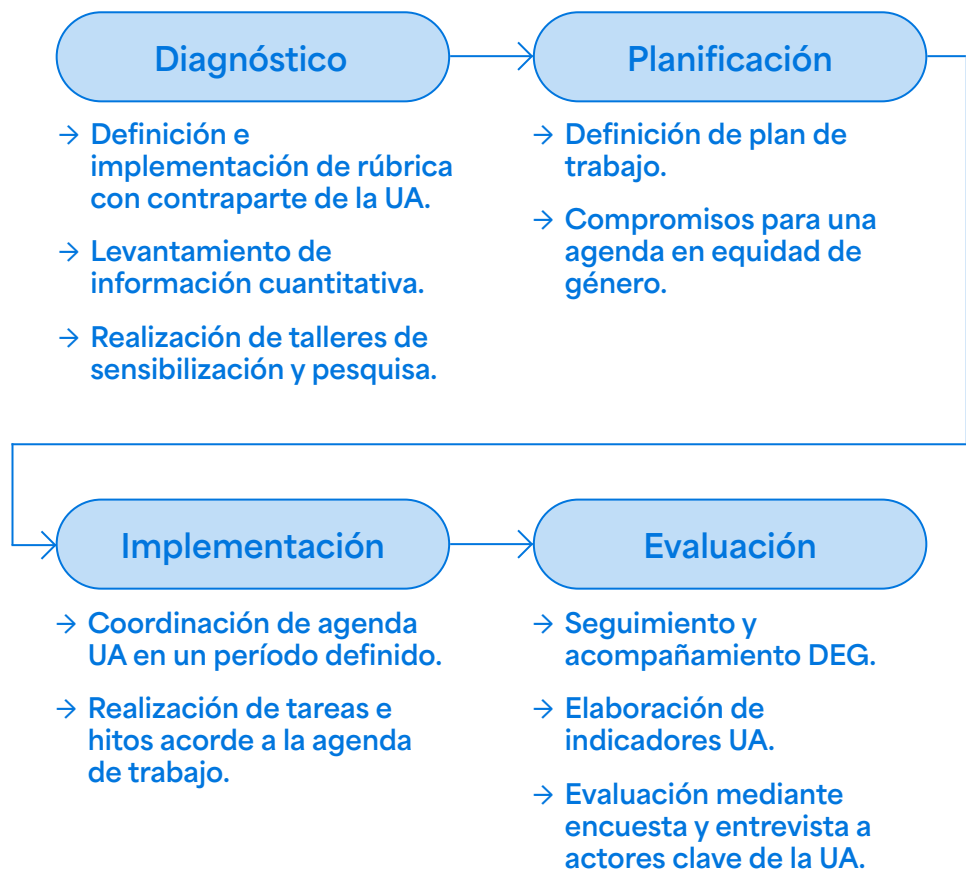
Diagnóstico

→ Definición e implementación de rúbrica con contraparte de la UA.

→ Levantamiento de información cuantitativa.

→ Realización de talleres de sensibilización y pesquisa.

Planificación

→ Definición de plan de trabajo.

→ Compromisos para una agenda en equidad de género.

Implementación

→ Coordinación de agenda UA en un período definido.

→ Realización de tareas e hitos acorde a la agenda de trabajo.

Evaluación

→ Seguimiento y acompañamiento DEG.

→ Elaboración de indicadores UA.

→ Evaluación mediante encuesta y entrevista a actores clave de la UA.